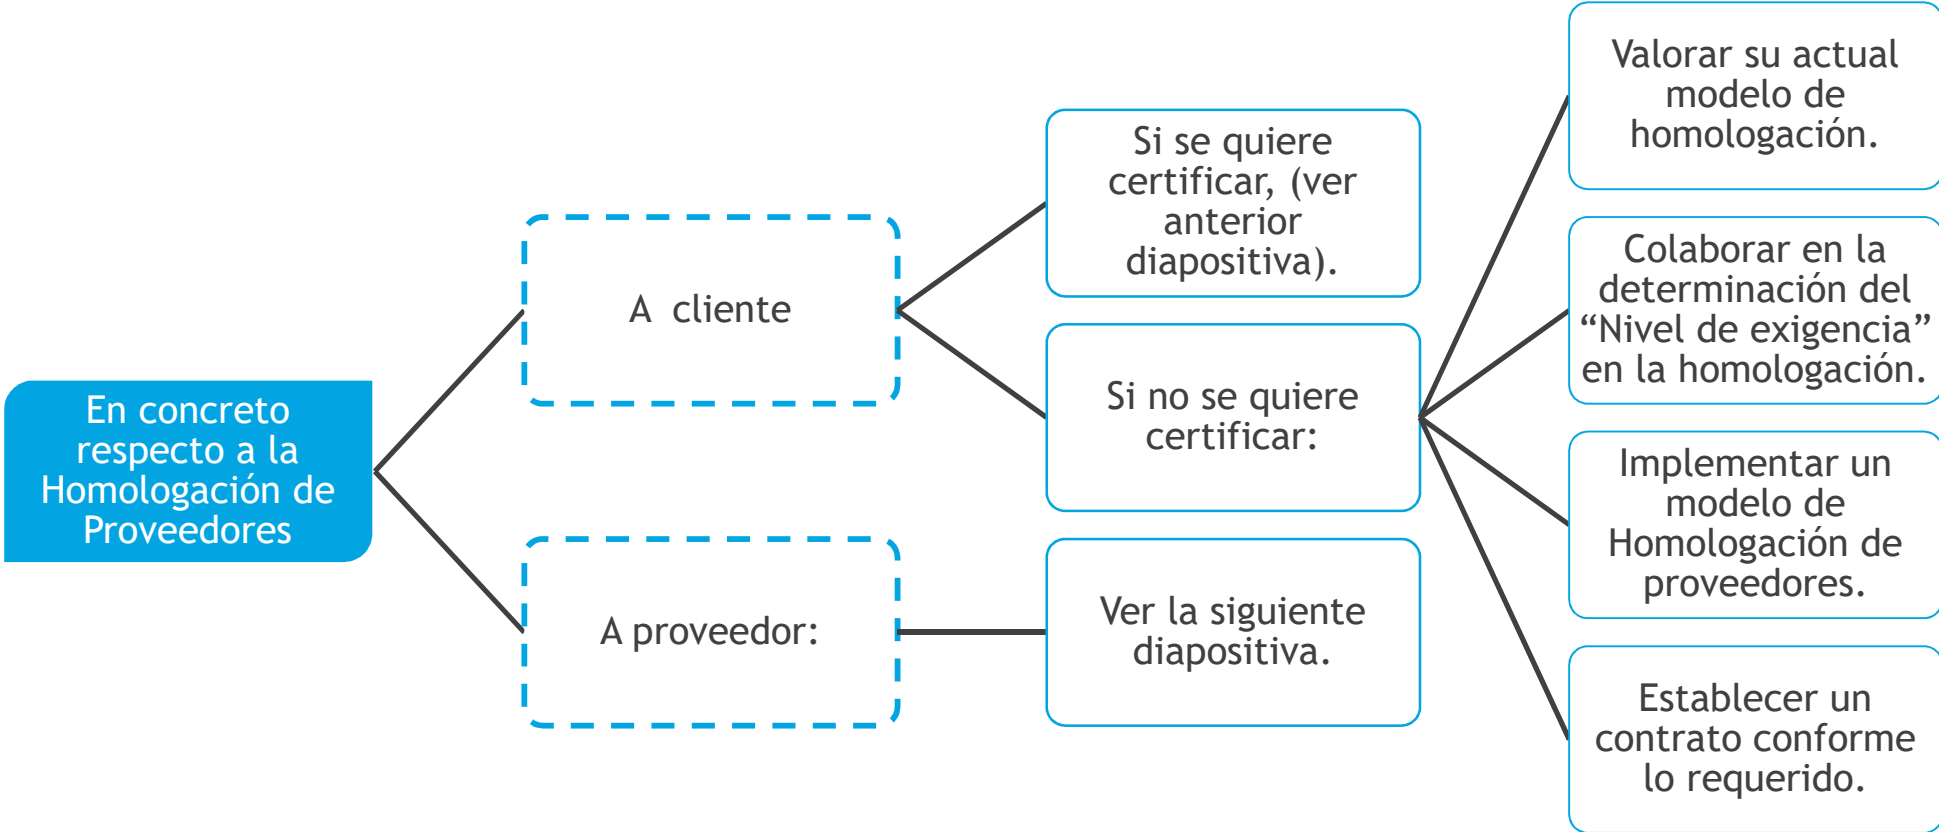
En concreto respecto a la Homologación de Proveedores

A cliente

A proveedor:

Si se quiere certificar, (ver anterior diapositiva).

Si no se quiere certificar:

Ver la siguiente diapositiva.

Valorar su actual modelo de homologación.

Colaborar en la determinación del “Nivel de exigencia” en la homologación.

Implementar un modelo de Homologación de proveedores.

Establecer un contrato conforme lo requerido.